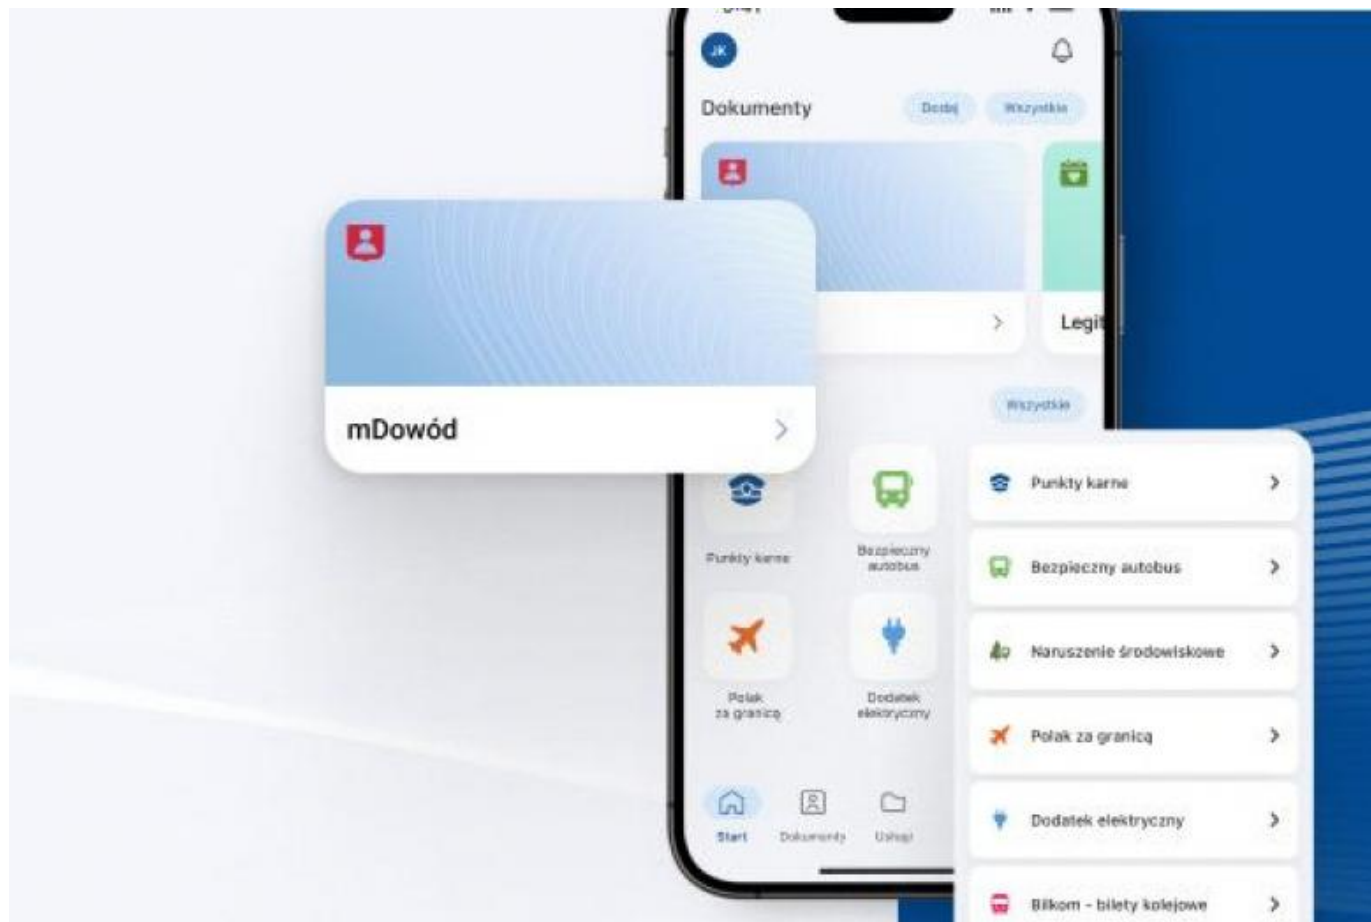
JK

Dokumenty

Dodaj

Wszystkie

Legit

mDowód

Wszystkie

Punkty karne

Bezpieczny autobus

Polak za granicą

Dodatek elektryczny

Start

Dokumenty

Usługi

Punkty karne

Bezpieczny autobus

Naruszenie środowiskowe

Polak za granicą

Dodatek elektryczny

Bilkom - bilety kolejowe